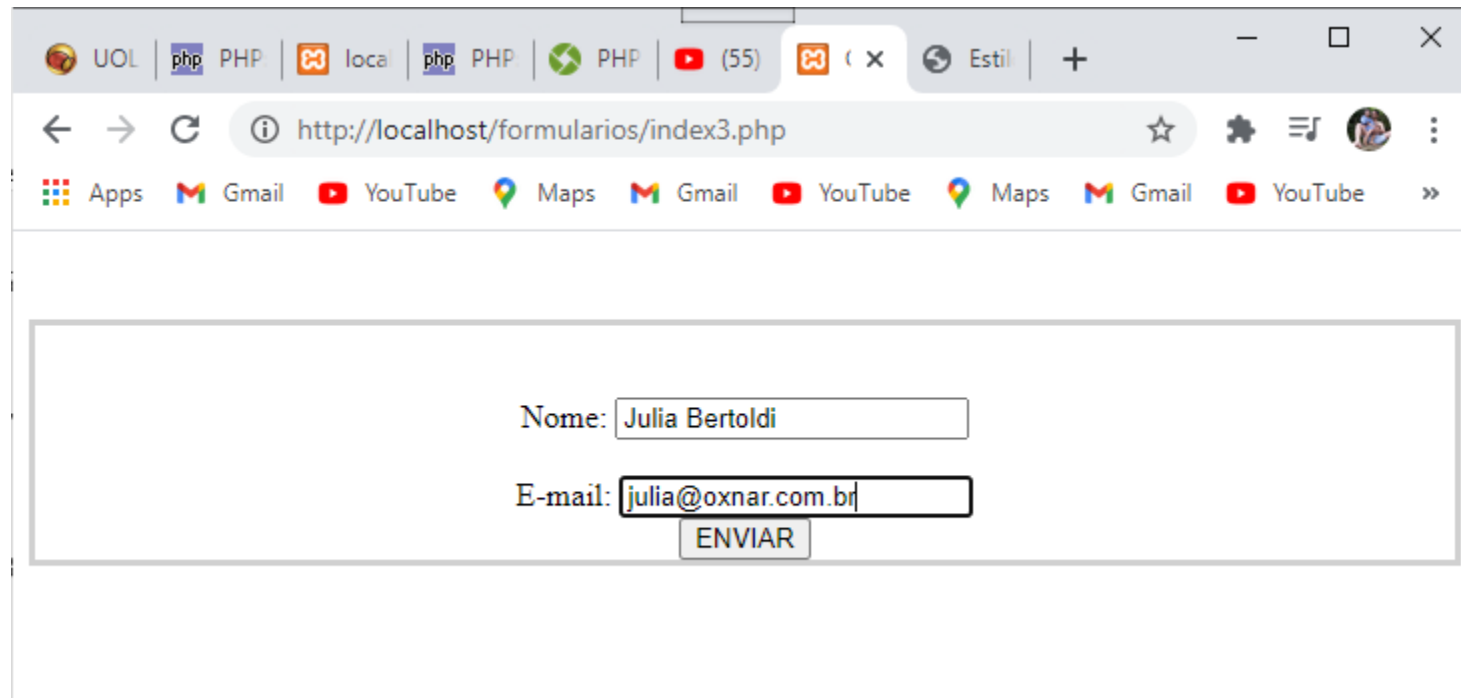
UOL | PHP | loca | PHP | PHP | (55) | ( × | Estil | +

http://localhost/formularios/index3.php

Apps Gmail YouTube Maps Gmail YouTube Maps Gmail YouTube »

Nome: Julia Bertoldi

E-mail: julia@oxnar.com.br

ENVIAR